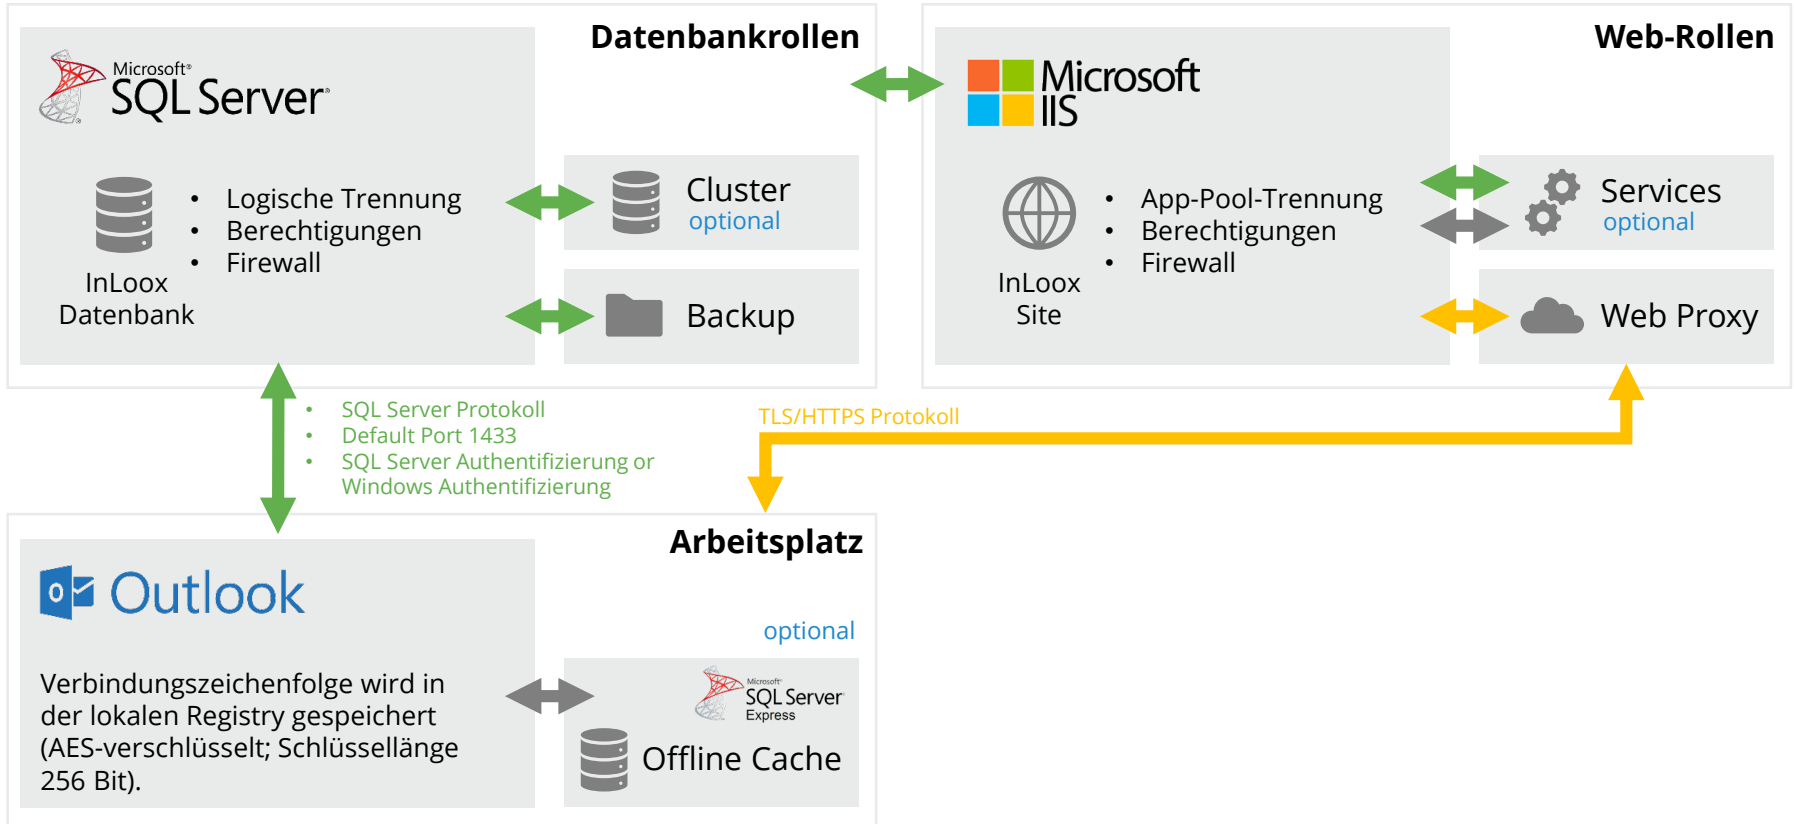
Datenbankrollen

Microsoft SQL Server

InLoox Datenbank

- Logische Trennung
- Berechtigungen
- Firewall

Cluster
optional

Backup

Web-Rollen

Microsoft IIS

InLoox Site

- App-Pool-Trennung
- Berechtigungen
- Firewall

Services
optional

Web Proxy

- SQL Server Protokoll
- Default Port 1433
- SQL Server Authentifizierung or Windows Authentifizierung

TLS/HTTPS Protokoll

Arbeitsplatz

Outlook

Verbindungszeichenfolge wird in der lokalen Registry gespeichert (AES-verschlüsselt; Schlüssellänge 256 Bit).

optional

Microsoft SQL Server Express

Offline Cache